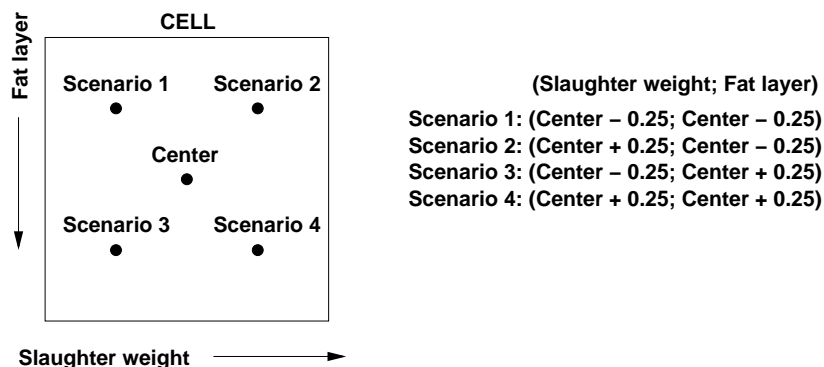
Fat layer

CELL

Scenario 1

Scenario 2

Center

Scenario 3

Scenario 4

Slaughter weight

(Slaughter weight; Fat layer)

Scenario 1: (Center – 0.25; Center – 0.25)
Scenario 2: (Center + 0.25; Center – 0.25)
Scenario 3: (Center – 0.25; Center + 0.25)
Scenario 4: (Center + 0.25; Center + 0.25)